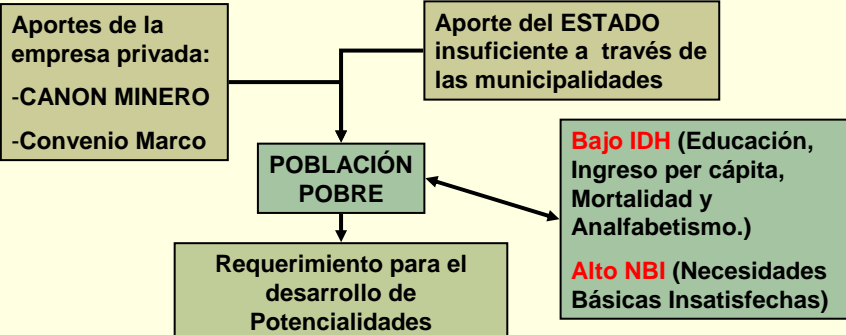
Aportes de la empresa privada:

-CANON MINERO

-Convenio Marco

Aporte del ESTADO insuficiente a través de las municipalidades

POBLACIÓN POBRE

Bajo IDH (Educación, Ingreso per cápita, Mortalidad y Analfabetismo.)

Alto NBI (Necesidades Básicas Insatisfechas)

Requerimiento para el desarrollo de Potencialidades